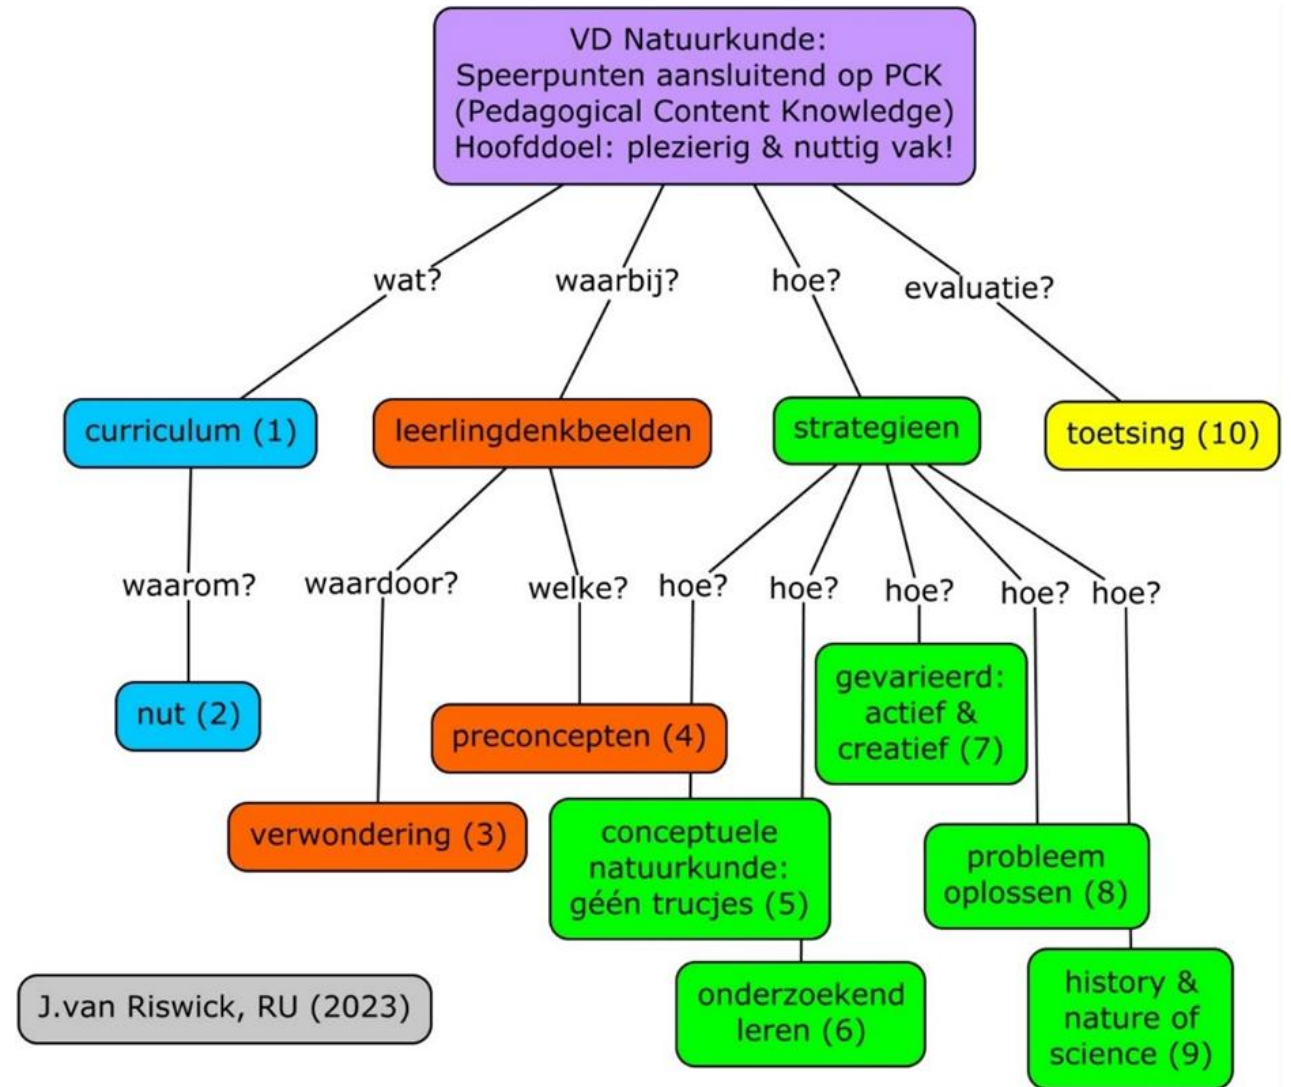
VD Natuurkunde:
Speerpunten aansluitend op PCK
(Pedagogical Content Knowledge)
Hoofddoel: plezierig & nuttig vak!

wat?
waarbij?
hoe?
evaluatie?

curriculum (1)
leerlingdenkbeelden
strategieen
toetsing (10)

waarom?
waardoor?
welke?
hoe?
hoe?
hoe?
hoe?
hoe?

nut (2)
gevarieerd: actief & creatief (7)
preconcepten (4)
verwondering (3)
conceptuele natuurkunde: géén trucjes (5)
probleem oplossen (8)
onderzoekend leren (6)
history & nature of science (9)

J.van Riswick, RU (2023)